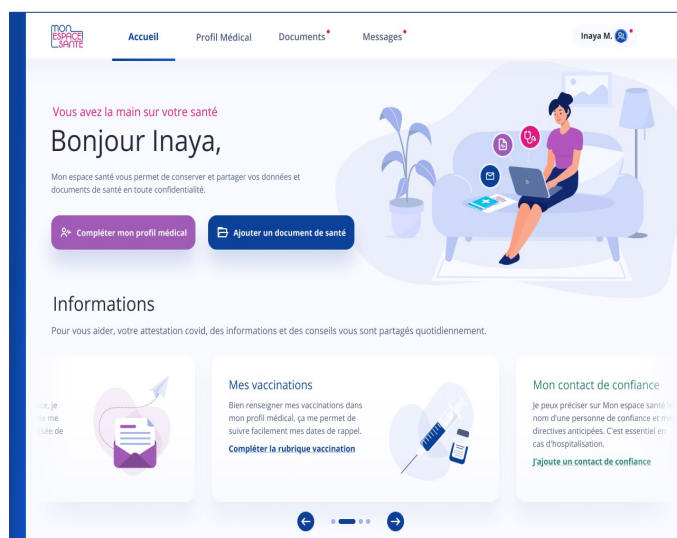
MON ESPACE SANTÉ

Accueil Profil Médical Documents Messages Inaya M.

Vous avez la main sur votre santé

Bonjour Inaya,

Mon espace santé vous permet de conserver et partager vos données et documents de santé en toute confidentialité.

Compléter mon profil médical

Ajouter un document de santé

Informations

Pour vous aider, votre attestation covid, des informations et des conseils vous sont partagés quotidiennement.

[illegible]ce, je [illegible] me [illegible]sée de

Mes vaccinations

Bien renseigner mes vaccinations dans mon profil médical, ça me permet de suivre facilement mes dates de rappel.

Compléter la rubrique vaccination

Mon contact de confiance

Je peux préciser sur Mon espace santé le nom d'une personne de confiance et mes directives anticipées. C'est essentiel en cas d'hospitalisation.

J'ajoute un contact de confiance